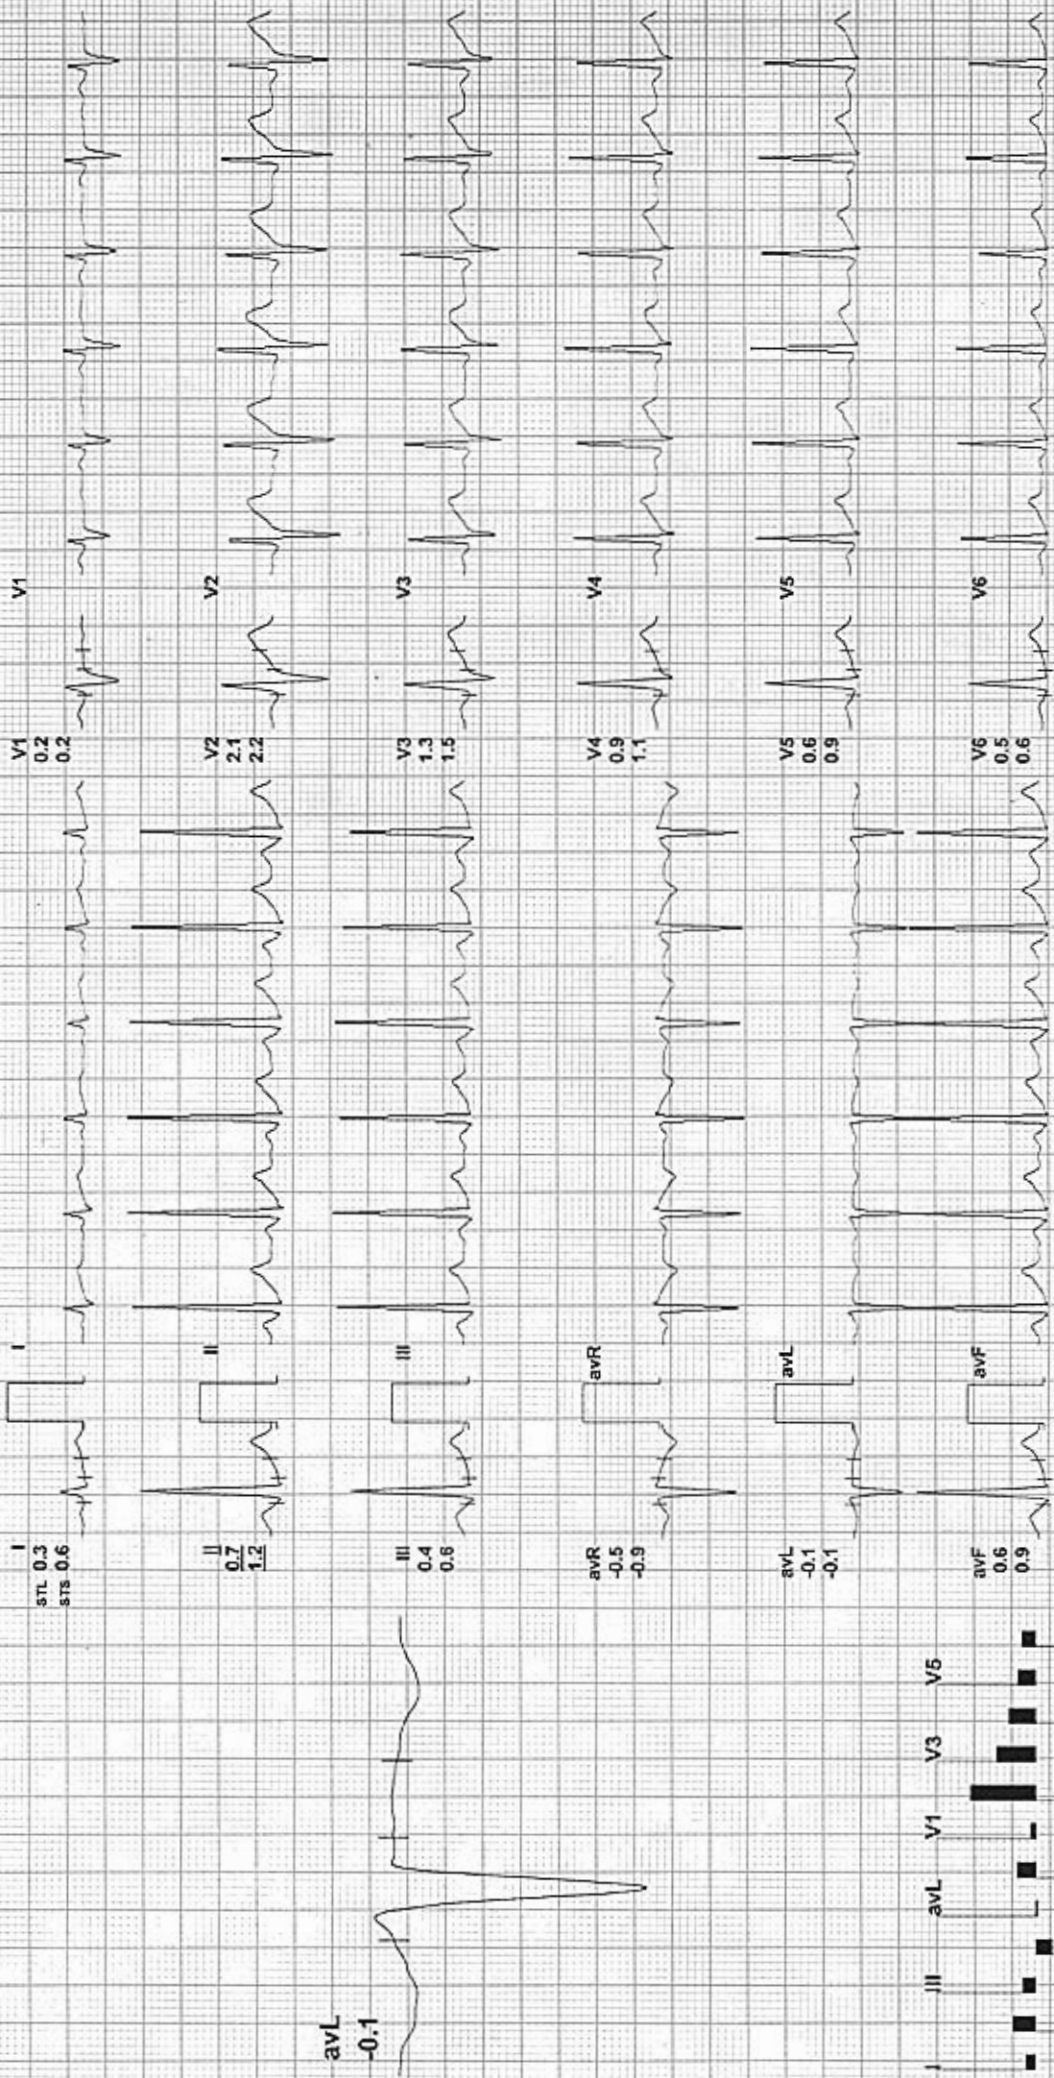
V1
V2
V3
V4
V5
V6

V1 0.2 0.2
V2 2.1 2.2
V3 1.3 1.5
V4 0.9 1.1
V5 0.6 0.9
V6 0.5 0.6

I
II
III
avR
avL
avF

I STL 0.3 STS 0.6
II 0.7 1.2
III 0.4 0.6
avR -0.5 -0.9
avL -0.1 -0.1
avF 0.6 0.9

avL -0.1

III avL V1 V3 V5